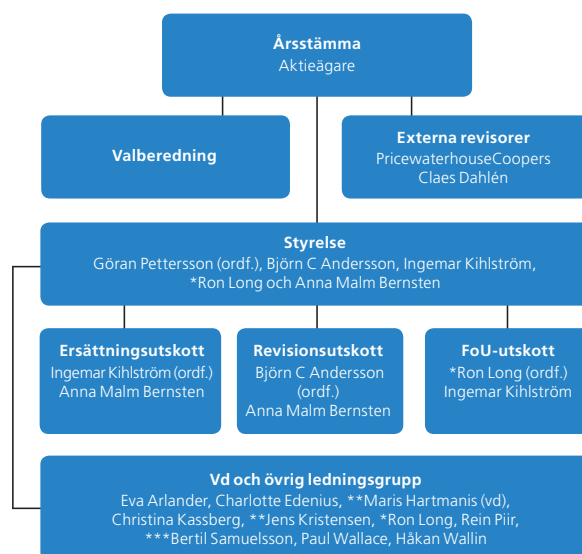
**Årsstämma**
Aktieägare

**Valberedning**

**Externa revisorer**
PricewaterhouseCoopers
Claes Dahlén

**Styrelse**
Göran Pettersson (ordf.), Björn C Andersson, Ingemar Kihlström, *Ron Long och Anna Malm Bernsten

**Ersättningsutskott**
Ingemar Kihlström (ordf.)
Anna Malm Bernsten

**Revisionsutskott**
Björn C Andersson (ordf.)
Anna Malm Bernsten

**FoU-utskott**
*Ron Long (ordf.)
Ingemar Kihlström

**Vd och övrig ledningsgrupp**
Eva Arlander, Charlotte Edenius, **Maris Hartmanis (vd), Christina Kassberg, **Jens Kristensen, *Ron Long, Rein Piir, ***Bertil Samuelsson, Paul Wallace, Håkan Wallin